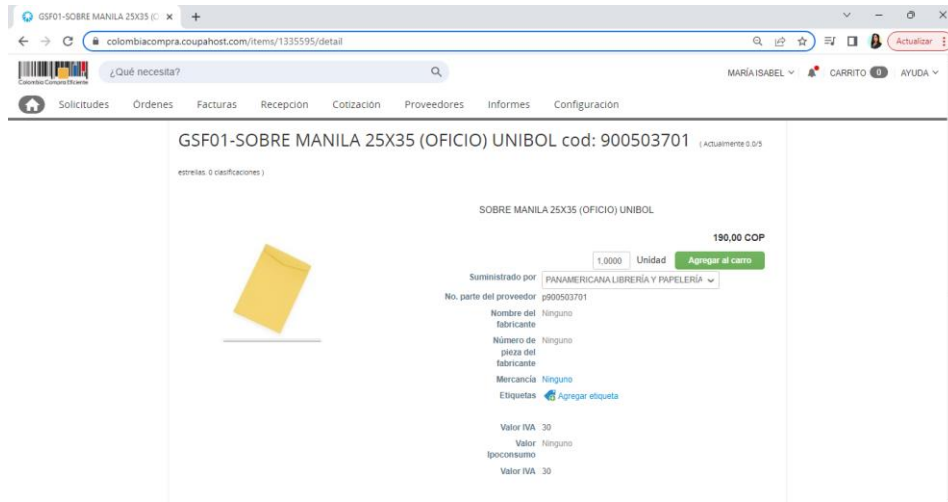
GSF01-SOBRE MANILA 25X35 (O ×
+
colombiacompra.coupahost.com/items/1335595/detail
Actualizar
Colombia Compra Eficiente
¿Qué necesita?
MARÍA ISABEL
CARRITO 0
AYUDA
Solicitudes
Órdenes
Facturas
Recepción
Cotización
Proveedores
Informes
Configuración

GSF01-SOBRE MANILA 25X35 (OFICIO) UNIBOL cod: 900503701 ( Actualmente 0.0/5 estrellas. 0 clasificaciones )

SOBRE MANILA 25X35 (OFICIO) UNIBOL

190,00 COP
1,0000 Unidad Agregar al carro

| | |
|---|---|
| Suministrado por | PANAMERICANA LIBRERÍA Y PAPELERÍA |
| No. parte del proveedor | p900503701 |
| Nombre del fabricante | Ninguno |
| Número de pieza del fabricante | Ninguno |
| Mercancía | Ninguno |
| Etiquetas | Agregar etiqueta |
| Valor IVA | 30 |
| Valor Ipoconsumo | Ninguno |
| Valor IVA | 30 |